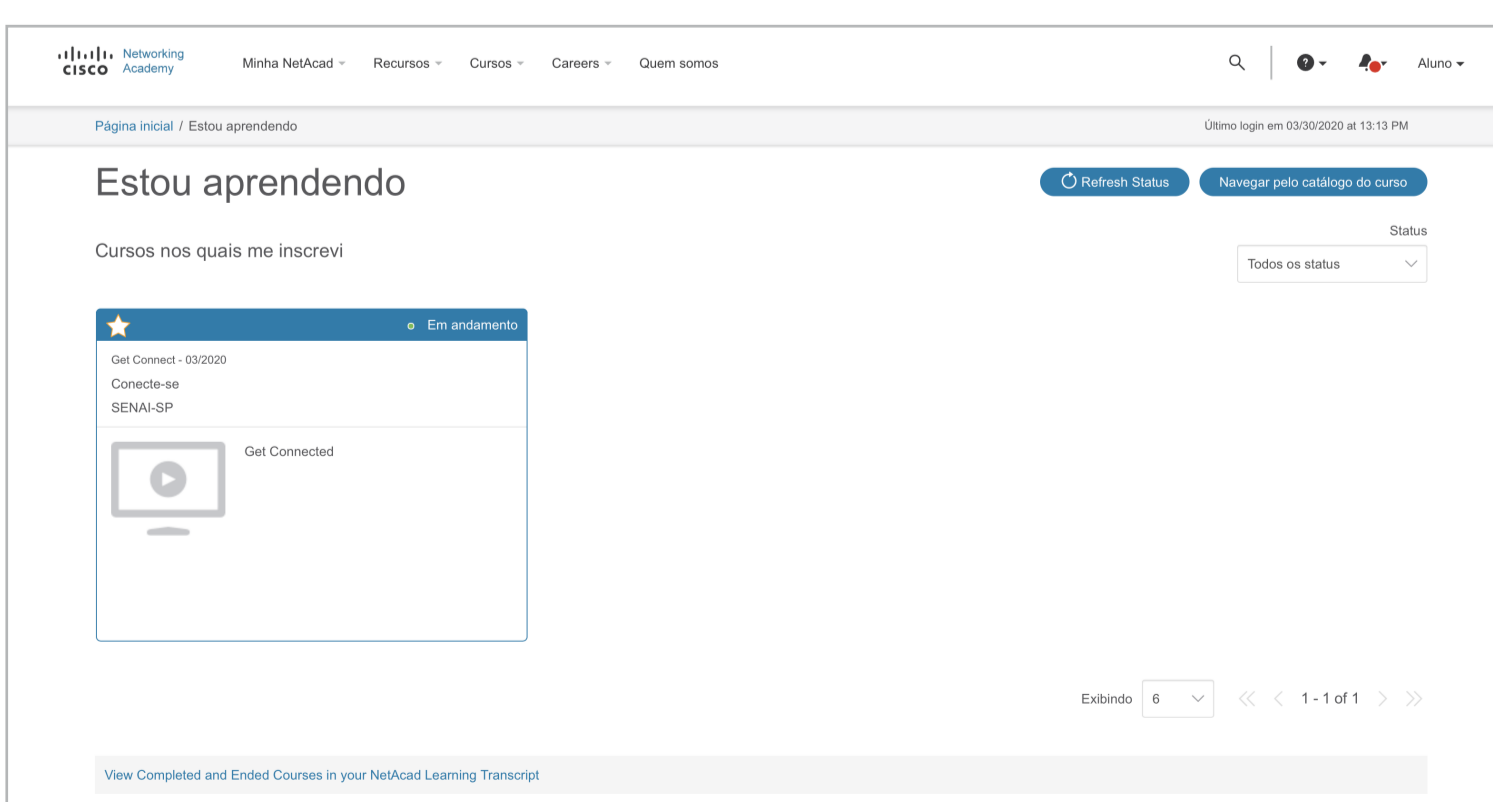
CISCO Networking Academy

Minha NetAcad Recursos Cursos Careers Quem somos

Aluno

Página inicial / Estou aprendendo

Último login em 03/30/2020 at 13:13 PM

Estou aprendendo

Refresh Status

Navegar pelo catálogo do curso

Cursos nos quais me inscrevi

Status

Todos os status

Em andamento

Get Connect - 03/2020

Conecte-se

SENAI-SP

Get Connected

Exibindo 6

1 - 1 of 1

View Completed and Ended Courses in your NetAcad Learning Transcript